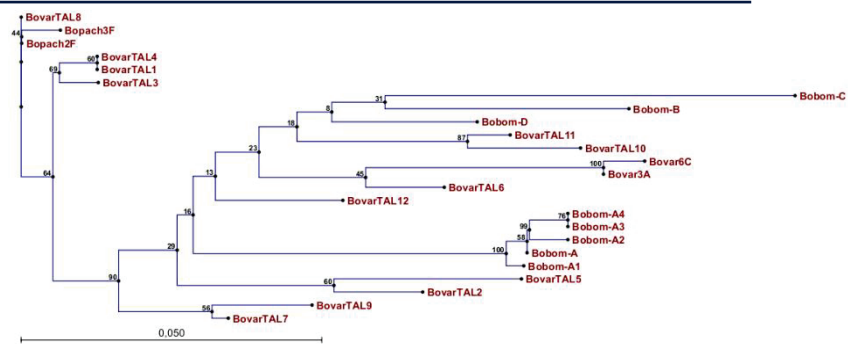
BovarTAL8
44
Bopach3F
Bopach2F
69
60
BovarTAL4
BovarTAL1
BovarTAL3
31
Bobom-C
Bobom-B
8
Bobom-D
18
87
BovarTAL11
BovarTAL10
23
100
Bovar6C
Bovar3A
45
BovarTAL6
13
BovarTAL12
64
16
76
Bobom-A4
99
Bobom-A3
58
Bobom-A2
29
100
Bobom-A
Bobom-A1
90
BovarTAL5
60
BovarTAL2
56
BovarTAL9
BovarTAL7
0,050